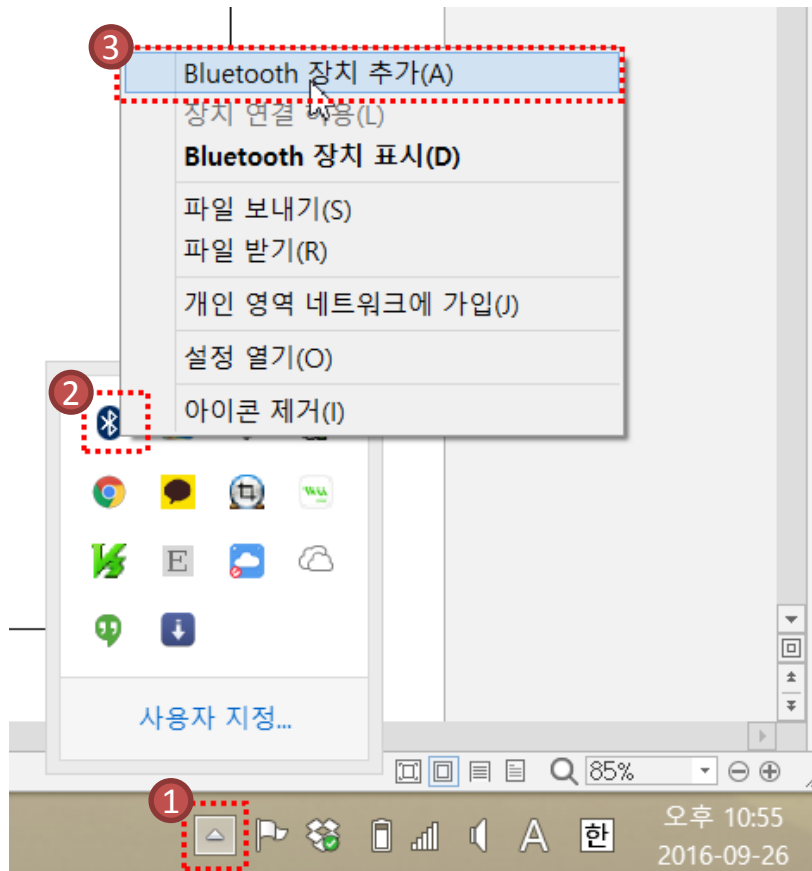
3
Bluetooth 장치 추가(A)
장치 연결 허용(L)
Bluetooth 장치 표시(D)
파일 보내기(S)
파일 받기(R)
개인 영역 네트워크에 가입(J)
설정 열기(O)
아이콘 제거(I)

2

E

사용자 지정...

85%

1

A 한

오후 10:55
2016-09-26